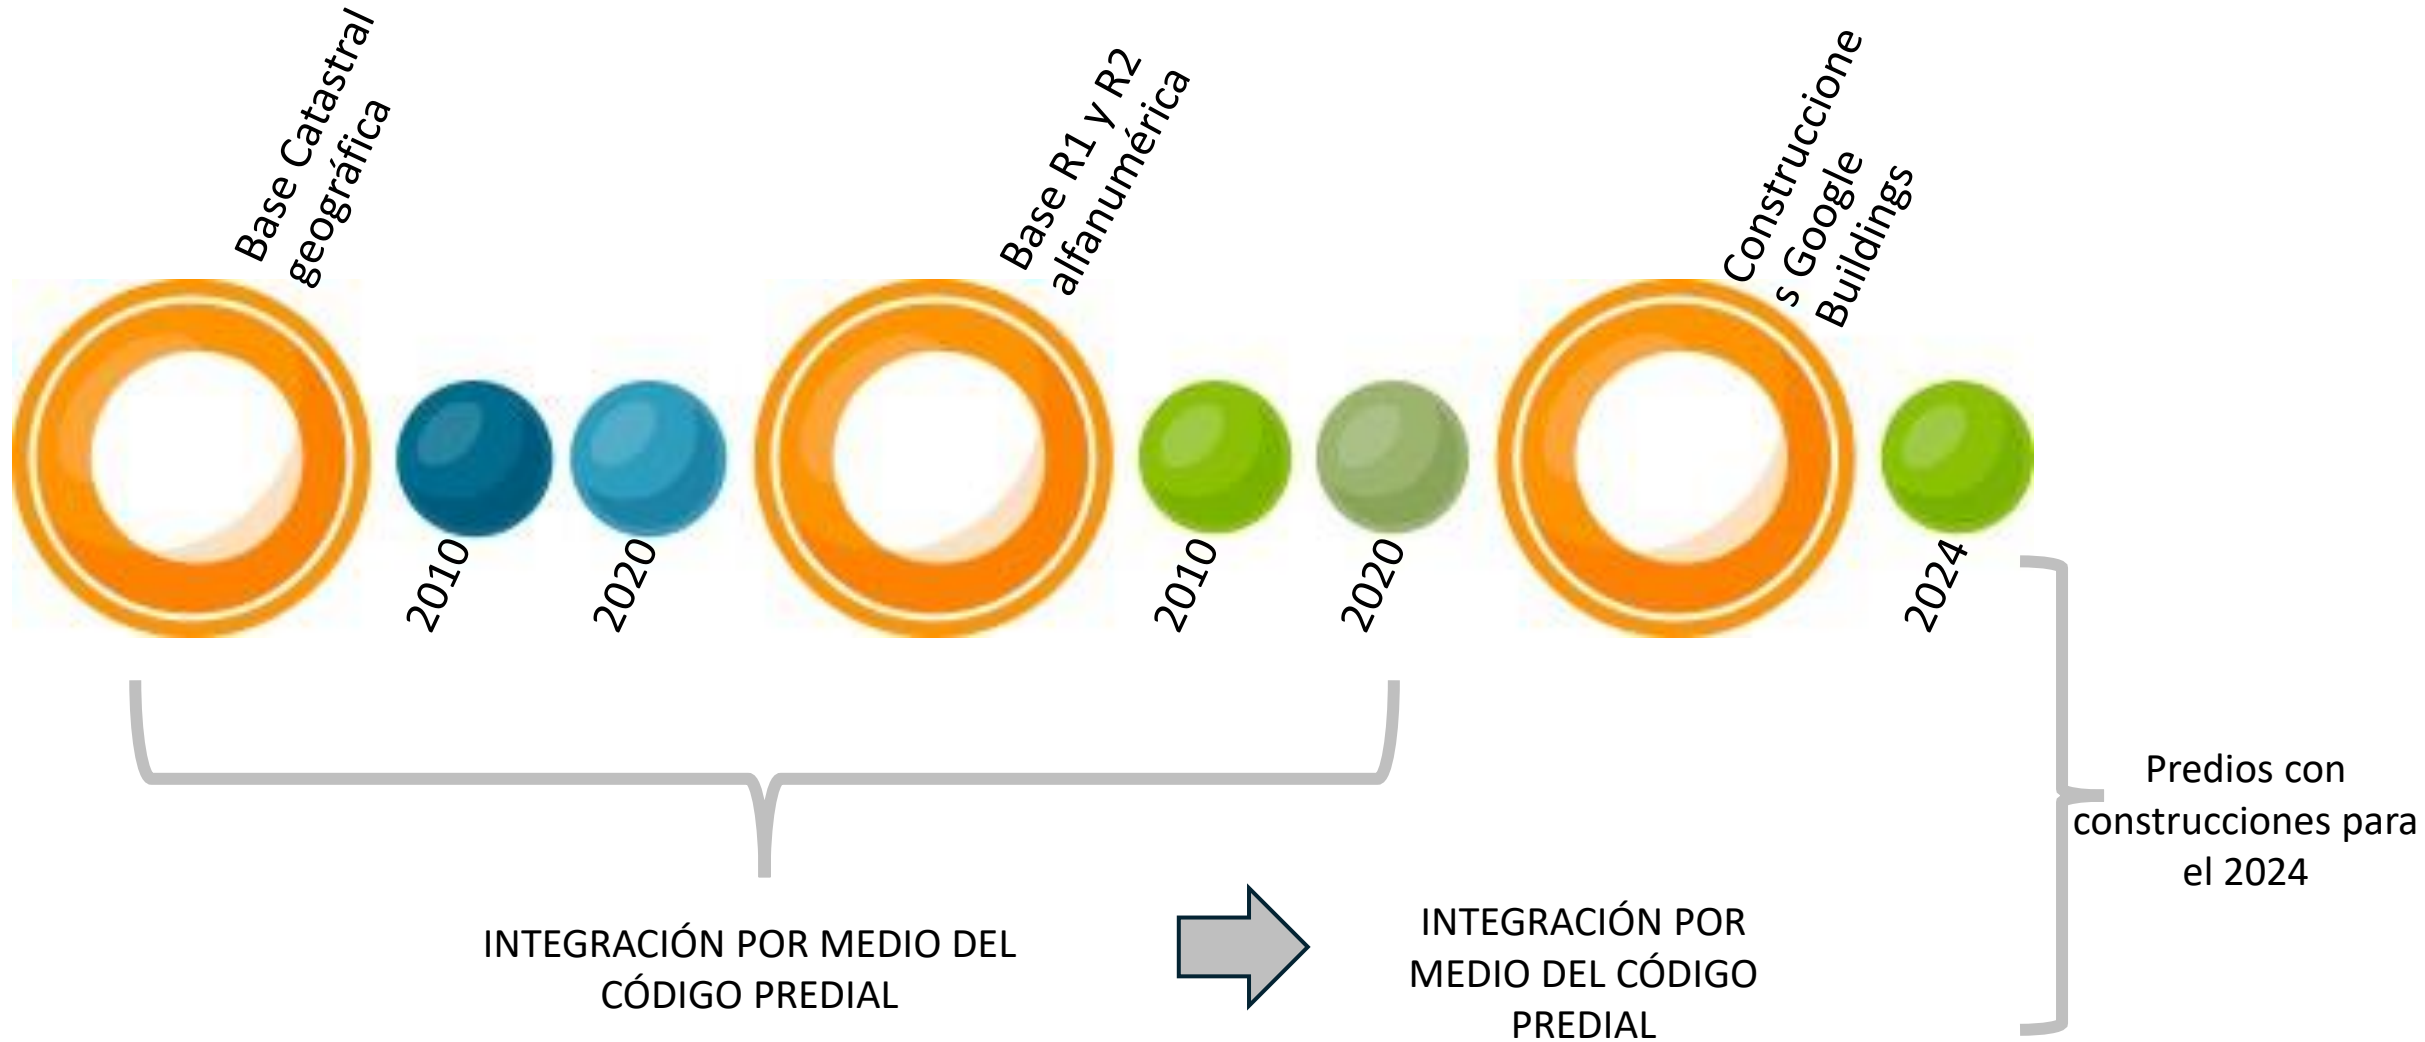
Base Catastral geográfica

2010

2020

Base R1 y R2 alfanumérica

2010

2020

Construcciones Google Buildings

2024

Predios con construcciones para el 2024

INTEGRACIÓN POR MEDIO DEL CÓDIGO PREDIAL

INTEGRACIÓN POR MEDIO DEL CÓDIGO PREDIAL